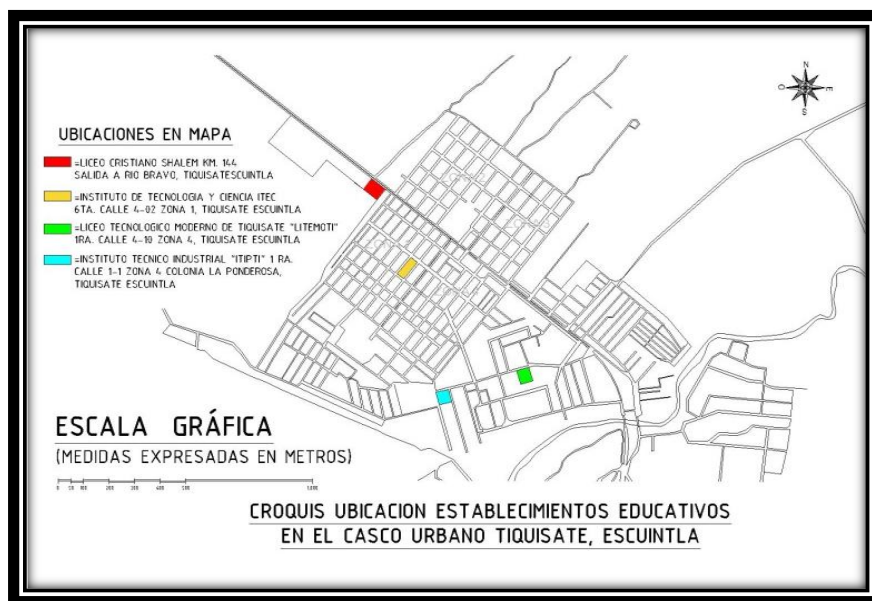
N
O E
S

UBICACIONES EN MAPA

=LICEO CRISTIANO SHALEM KM. 144 SALIDA A RIO BRAVO, TIQUISATESCUINTLA

=INSTITUTO DE TECNOLOGIA Y CIENCIA ITEC 6TA. CALLE 4-02 ZONA 1, TIQUISATE ESCUINTLA

=LICEO TECNOLOGICO MODERNO DE TIQUISATE "LITEMOTI" 1RA. CALLE 4-10 ZONA 4, TIQUISATE ESCUINTLA

=INSTITUTO TECNICO INDUSTRIAL "ITIPTI" 1 RA. CALLE 1-1 ZONA 4 COLONIA LA PONDEROSA, TIQUISATE ESCUINTLA

ESCALA GRÁFICA
(MEDIDAS EXPRESADAS EN METROS)

0 50 100 200 300 400 500 1000

CROQUIS UBICACION ESTABLECIMIENTOS EDUCATIVOS
EN EL CASCO URBANO TIQUISATE, ESCUINTLA